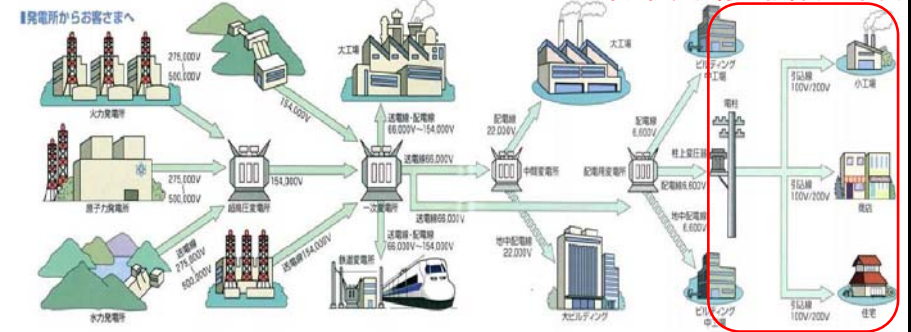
▌発電所からお客さまへ

275,000V
500,000V
火力発電所

154,000V

大工場

送電線・配電線
66,000V〜154,000V

275,000V
500,000V
原子力発電所

154,000V

超高圧変電所

送電線66,000V

一次変電所

送電線66,000V

送電線・配電線
66,000V〜154,000V

鉄道変電所

送電線
275,000V
500,000V
水力発電所

送電線154,000V

配電線
22,000V

大工場

中間変電所

配電用変電所

配電線
6,600V

地中配電線
22,000V

大ビルディング

ビルディング
中工場

電柱

柱上変圧器

配電線6,600V

地中配電線
6,600V

ビルディング
中工場

引込線
100V/200V
小工場

引込線
100V/200V
商店

引込線
100V/200V
住宅